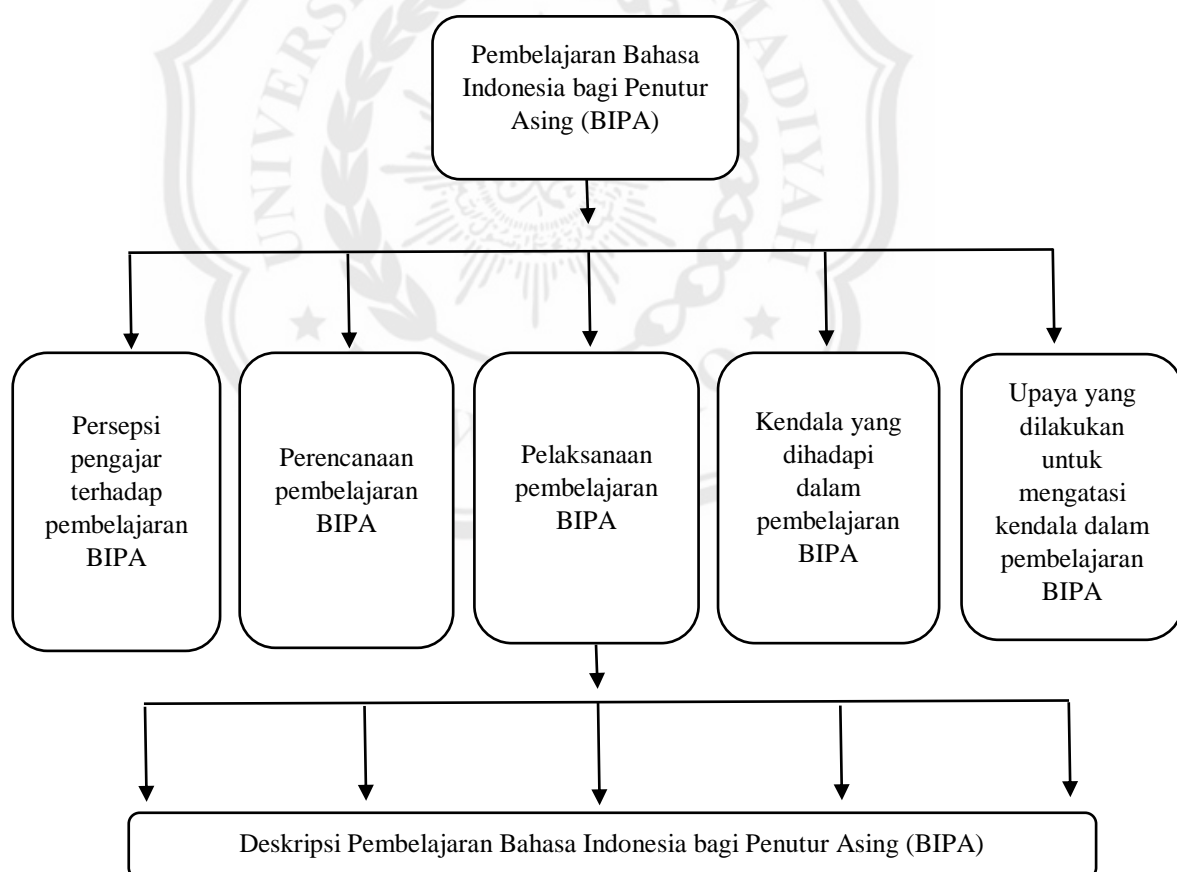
Pembelajaran Bahasa Indonesia bagi Penutur Asing (BIPA)

Persepsi pengajar terhadap pembelajaran BIPA

Perencanaan pembelajaran BIPA

Pelaksanaan pembelajaran BIPA

Kendala yang dihadapi dalam pembelajaran BIPA

Upaya yang dilakukan untuk mengatasi kendala dalam pembelajaran BIPA

Deskripsi Pembelajaran Bahasa Indonesia bagi Penutur Asing (BIPA)